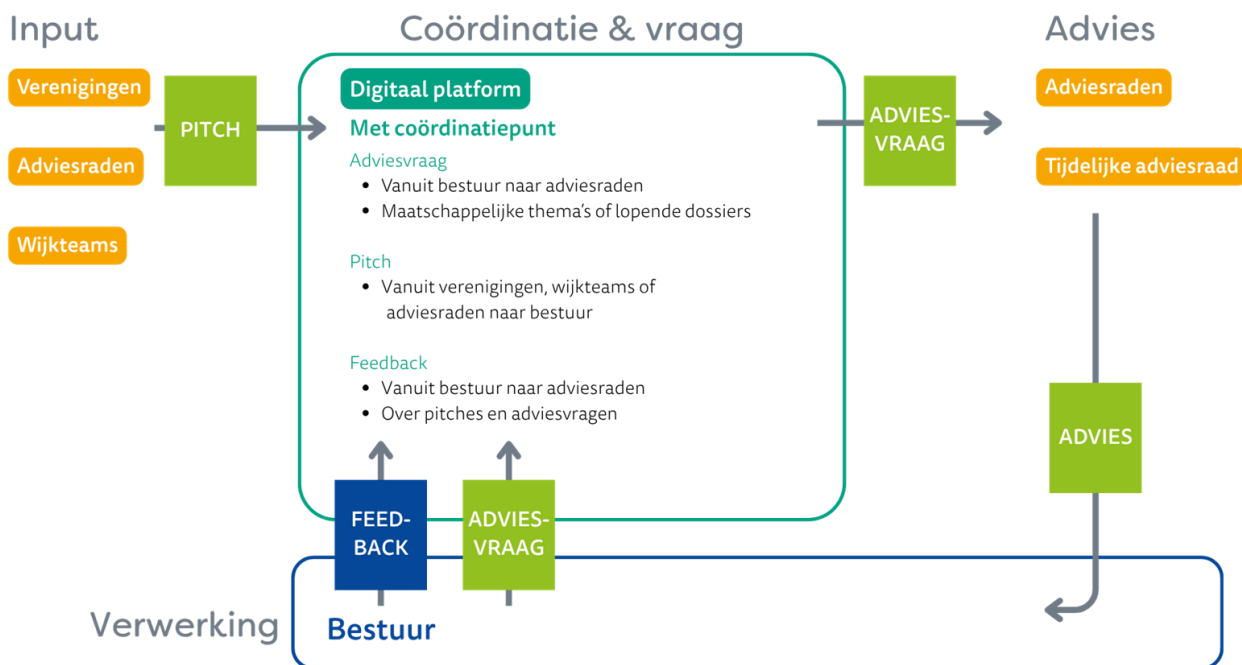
Input

Verenigingen

Adviesraden

Wijkteams

PITCH

Coördinatie & vraag

Digitaal platform

Met coördinatiepunt

Adviesvraag
- Vanuit bestuur naar adviesraden
- Maatschappelijke thema's of lopende dossiers

Pitch
- Vanuit verenigingen, wijkteams of adviesraden naar bestuur

Feedback
- Vanuit bestuur naar adviesraden
- Over pitches en adviesvragen

ADVIES-VRAAG

Advies

Adviesraden

Tijdelijke adviesraad

ADVIES

FEED-BACK

ADVIES-VRAAG

Verwerking

Bestuur